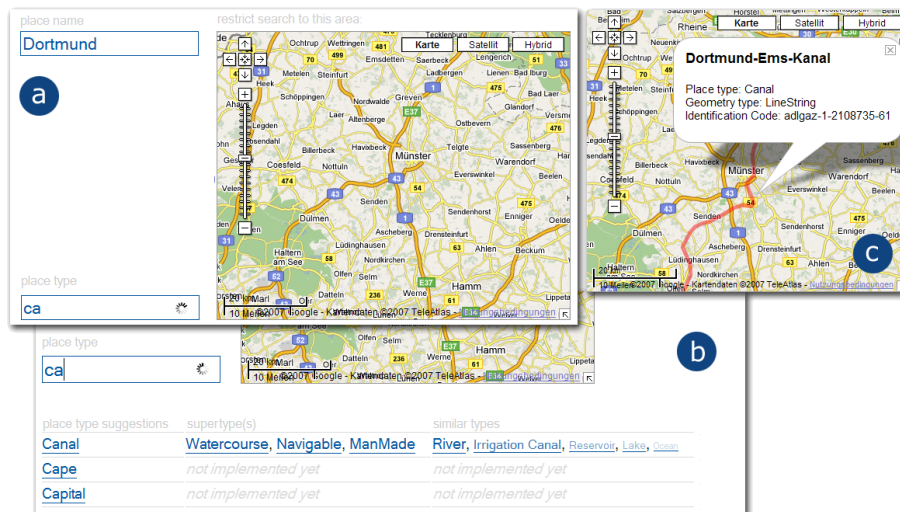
place name

Dortmund

a

restrict search to this area:

Karte Satellit Hybrid

Ochtrup Wettringen Saerbeck Lengerich Ibbenbüren Metelen Emsdetten Ladbergen Bad Iburg Schöppingen Greven Bad Laer Nordwalde Glandorf Altenberge Legden Billerbeck Havixbeck Münster Warendorf Coesfeld Nottuln Telgte Everswinkel Sendenhorst Dülmen Senden Ascheberg Drensteinfurt Ahlen Beckum Haltern am See Lüdinghausen Olfen Selm Nordkirchen Werne Hamm Marl

place type

ca

10 Meilen 20 km ©2007 Google - Kartendaten ©2007 TeleAtlas - Nutzungsbedingungen

place type

ca

b

Hamm

10 Meilen ©2007 Google - Kartendaten ©2007 TeleAtlas - Nutzungsbedingungen

| place type suggestions | supertype(s) | similar types |
|---|---|---|
| Canal | Watercourse, Navigable, ManMade | River, Irrigation Canal, Reservoir, Lake, Ocean |
| Cape | not implemented yet | not implemented yet |
| Capital | not implemented yet | not implemented yet |

Rheine Karte Satellit Hybrid

Dortmund-Ems-Kanal

Place type: Canal
Geometry type: LineString
Identification Code: adlgaz-1-2108735-61

Münster Senden Ascheberg Drensteinfurt Nordkirchen

c

10 Meilen ©2007 Google - Kartendaten ©2007 TeleAtlas - Nutzungsbedingungen